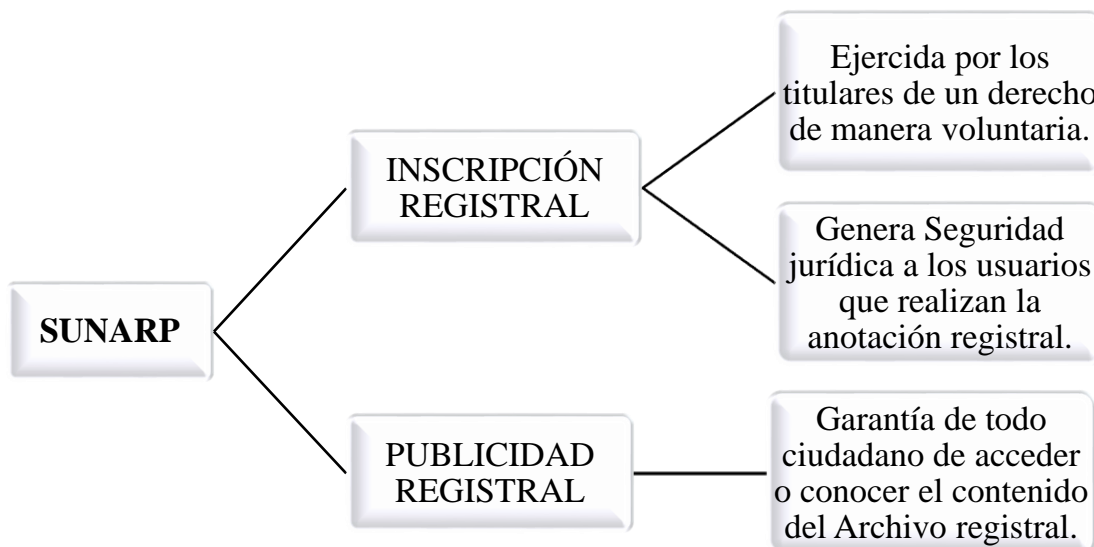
SUNARP

INSCRIPCIÓN REGISTRAL

Ejercida por los titulares de un derecho de manera voluntaria.

Genera Seguridad jurídica a los usuarios que realizan la anotación registral.

PUBLICIDAD REGISTRAL

Garantía de todo ciudadano de acceder o conocer el contenido del Archivo registral.